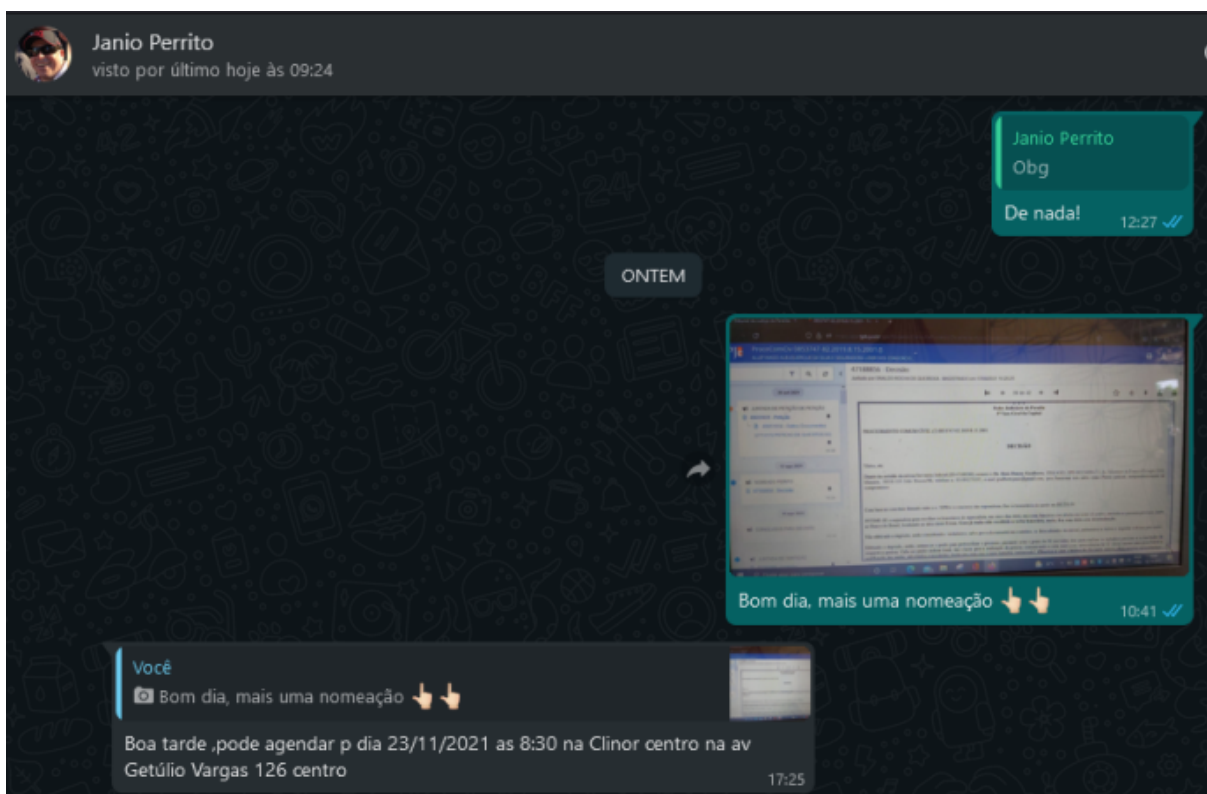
Janio Perrito
visto por último hoje às 09:24

Janio Perrito
Obg

De nada! 12:27

ONTEM

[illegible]

Bom dia, mais uma nomeação 👆👆 10:41

Você
Bom dia, mais uma nomeação 👆👆

Boa tarde ,pode agendar p dia 23/11/2021 as 8:30 na Clinor centro na av Getúlio Vargas 126 centro 17:25